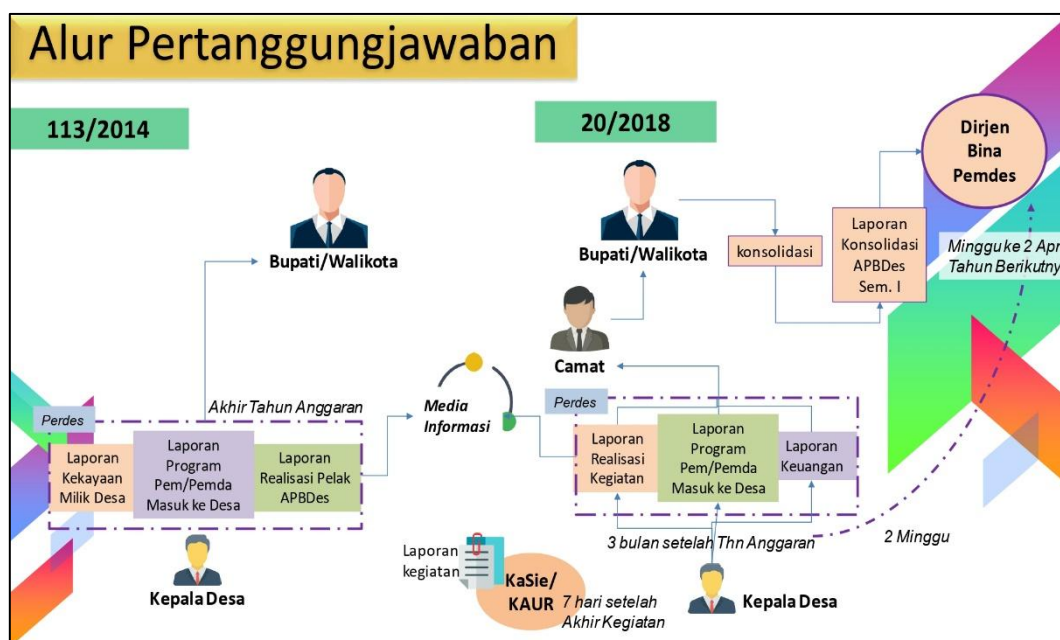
Alur Pertanggungjawaban

113/2014

Bupati/Walikota

Perdes

Akhir Tahun Anggaran

Laporan Kekayaan Milik Desa

Laporan Program Pem/Pemda Masuk ke Desa

Laporan Realisasi Pelak APBDes

Kepala Desa

Media Informasi

20/2018

Bupati/Walikota

konsolidasi

Laporan Konsolidasi APBDes Sem. I

Dirjen Bina Pemdes

Minggu ke 2 Apr
Tahun Berikutny

Camat

Perdes

Laporan Realisasi Kegiatan

Laporan Program Pem/Pemda Masuk ke Desa

Laporan Keuangan

3 bulan setelah Thn Anggaran

2 Minggu

Laporan kegiatan

KaSie/ KAUR

7 hari setelah Akhir Kegiatan

Kepala Desa